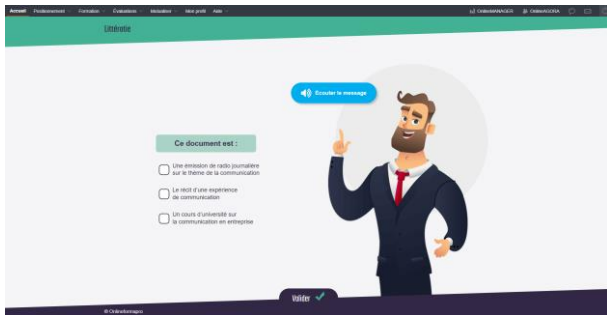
Accueil Positionnement Formation Évaluations Médiathèque Mon profil Aide

OnlineMANAGER OnlineAGORA

Littératie

Écouter le message

Ce document est :

Une émission de radio journalière sur le thème de la communication

Le récit d'une expérience de communication

Un cours d'université sur la communication en entreprise

Valider

© Onlineformapro